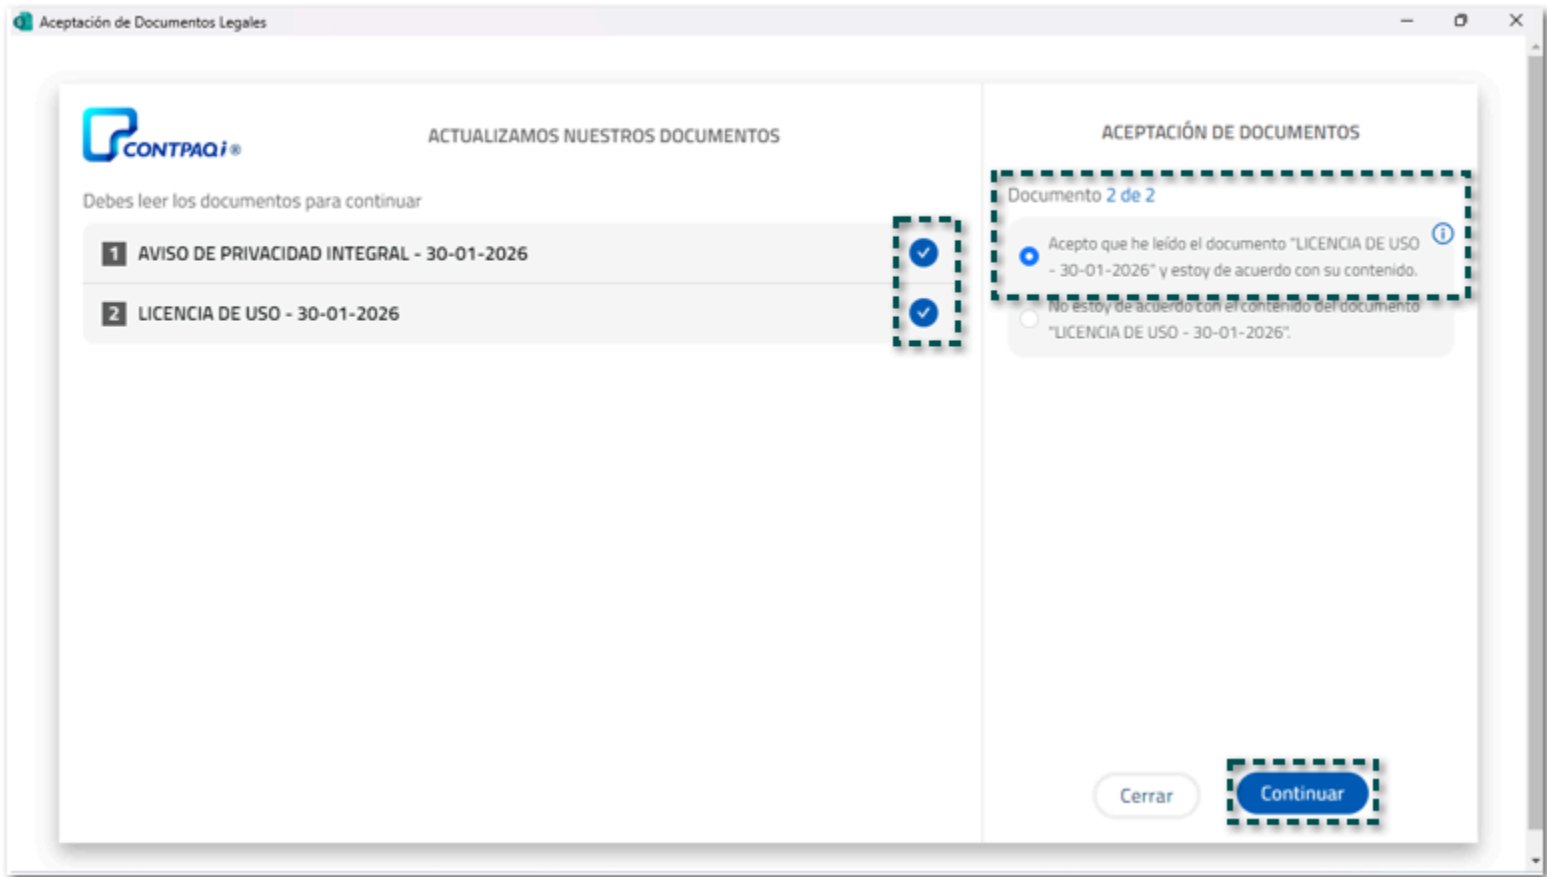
Aceptación de Documentos Legales

CONTPAQi®

ACTUALIZAMOS NUESTROS DOCUMENTOS

Debes leer los documentos para continuar

1 AVISO DE PRIVACIDAD INTEGRAL - 30-01-2026

2 LICENCIA DE USO - 30-01-2026

ACEPTACIÓN DE DOCUMENTOS

Documento 2 de 2

Acepto que he leído el documento "LICENCIA DE USO - 30-01-2026" y estoy de acuerdo con su contenido.

No estoy de acuerdo con el contenido del documento "LICENCIA DE USO - 30-01-2026".

Cerrar

Continuar